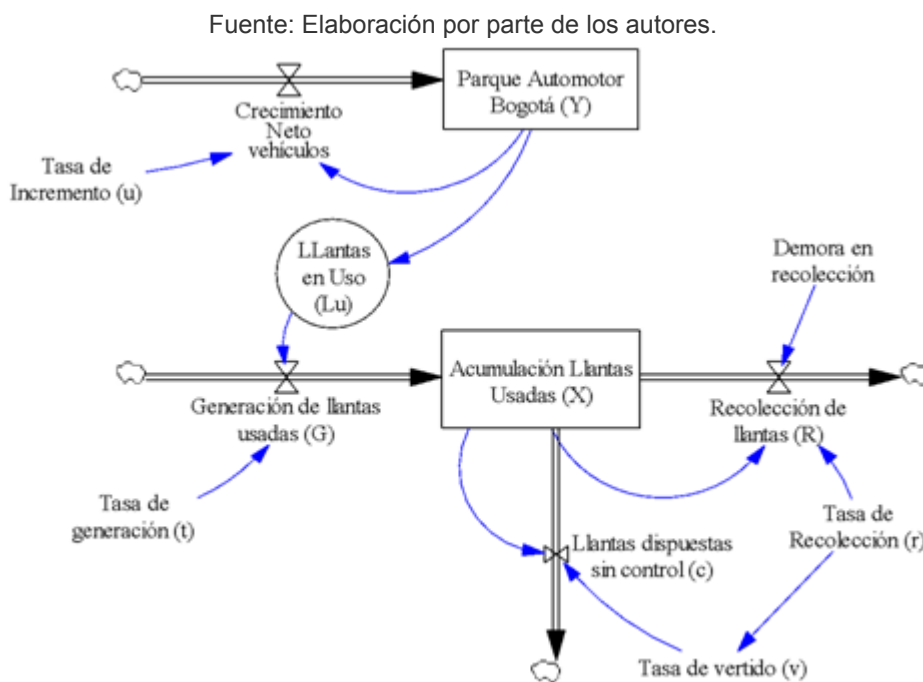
Fuente: Elaboración por parte de los autores.

Parque Automotor Bogotá (Y)

Crecimiento Neto vehículos

Tasa de Incremento (u)

LLantas en Uso (Lu)

Demora en recolección

Acumulación Llantas Usadas (X)

Generación de llantas usadas (G)

Recolección de llantas (R)

Tasa de generación (t)

Llantas dispuestas sin control (c)

Tasa de Recolección (r)

Tasa de vertido (v)